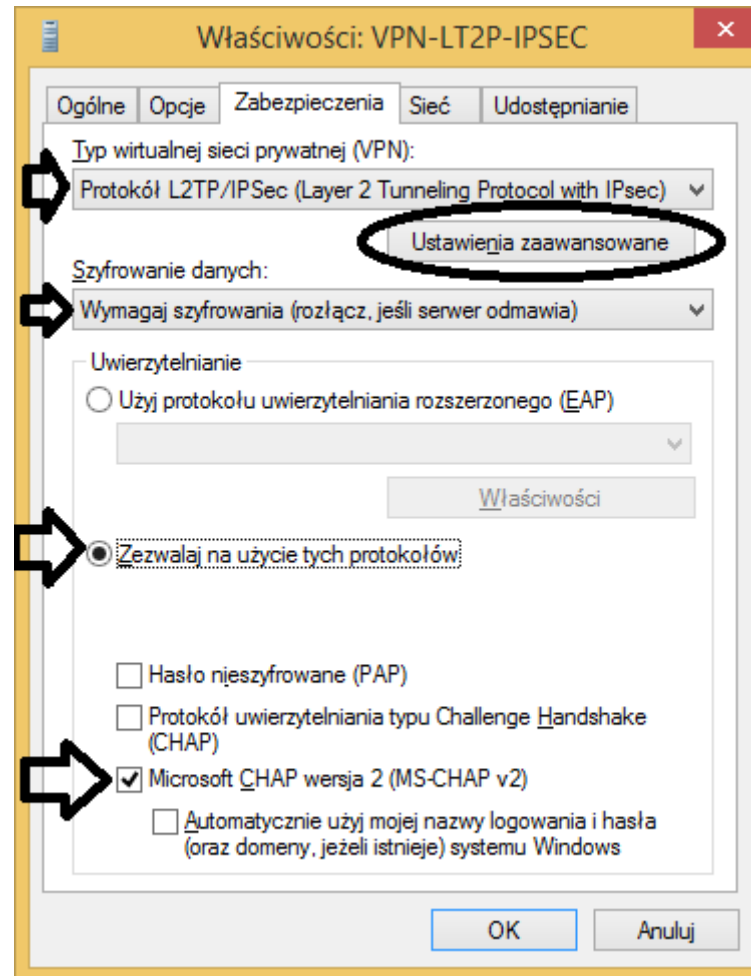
Właściwości: VPN-LT2P-IPSEC

Ogólne | Opcje | Zabezpieczenia | Sieć | Udostępnianie

Typ wirtualnej sieci prywatnej (VPN):

Protokół L2TP/IPSec (Layer 2 Tunneling Protocol with IPsec)

Ustawienia zaawansowane

Szyfrowanie danych:

Wymagaj szyfrowania (rozłącz, jeśli serwer odmawia)

Uwierzytelnianie

Użyj protokołu uwierzytelniania rozszerzonego (EAP)

Właściwości

Zezwalaj na użycie tych protokołów

Hasło nieszyfrowane (PAP)

Protokół uwierzytelniania typu Challenge Handshake (CHAP)

Microsoft CHAP wersja 2 (MS-CHAP v2)

Automatycznie użyj mojej nazwy logowania i hasła (oraz domeny, jeżeli istnieje) systemu Windows

OK

Anuluj